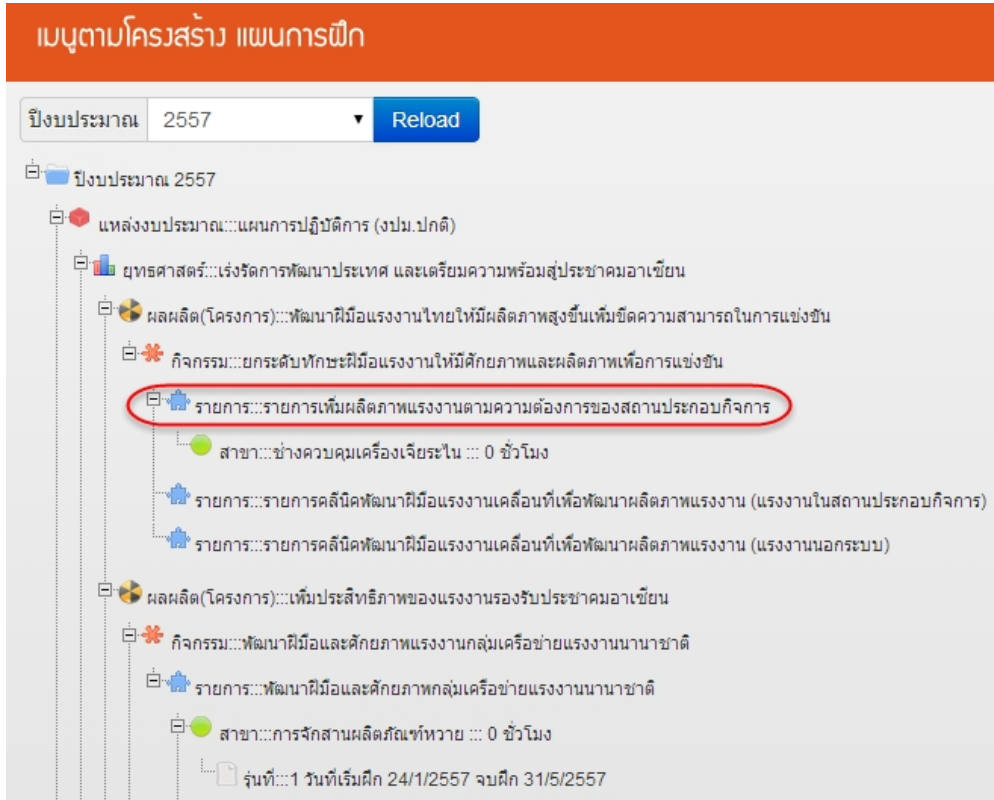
เมนูตามโครงสร้าง แผนการฝึก

ปีงบประมาณ 2557 Reload

ปีงบประมาณ 2557

แหล่งงบประมาณ:::แผนการปฏิบัติการ (งปม.ปกติ)

ยุทธศาสตร์:::เร่งรัดการพัฒนาประเทศ และเตรียมความพร้อมสู่ประชาคมอาเซียน

ผลผลิต(โครงการ):::พัฒนาฝีมือแรงงานไทยให้มีผลิตภาพสูงขึ้นเพิ่มขีดความสามารถในการแข่งขัน

กิจกรรม:::ยกระดับทักษะฝีมือแรงงานให้มีศักยภาพและผลิตภาพเพื่อการแข่งขัน

รายการ:::รายการเพิ่มผลิตภาพแรงงานตามความต้องการของสถานประกอบกิจการ

สาขา:::ช่างควบคุมเครื่องเจียระไน ::: 0 ชั่วโมง

รายการ:::รายการคลินิคพัฒนาฝีมือแรงงานเคลื่อนที่เพื่อพัฒนาผลิตภาพแรงงาน (แรงงานในสถานประกอบกิจการ)

รายการ:::รายการคลินิคพัฒนาฝีมือแรงงานเคลื่อนที่เพื่อพัฒนาผลิตภาพแรงงาน (แรงงานนอกระบบ)

ผลผลิต(โครงการ):::เพิ่มประสิทธิภาพของแรงงานรองรับประชาคมอาเซียน

กิจกรรม:::พัฒนาฝีมือและศักยภาพแรงงานกลุ่มเครือข่ายแรงงานนานาชาติ

รายการ:::พัฒนาฝีมือและศักยภาพกลุ่มเครือข่ายแรงงานนานาชาติ

สาขา:::การจักสานผลิตภัณฑ์หวาย ::: 0 ชั่วโมง

รุ่นที่:::1 วันที่เริ่มฝึก 24/1/2557 จบฝึก 31/5/2557